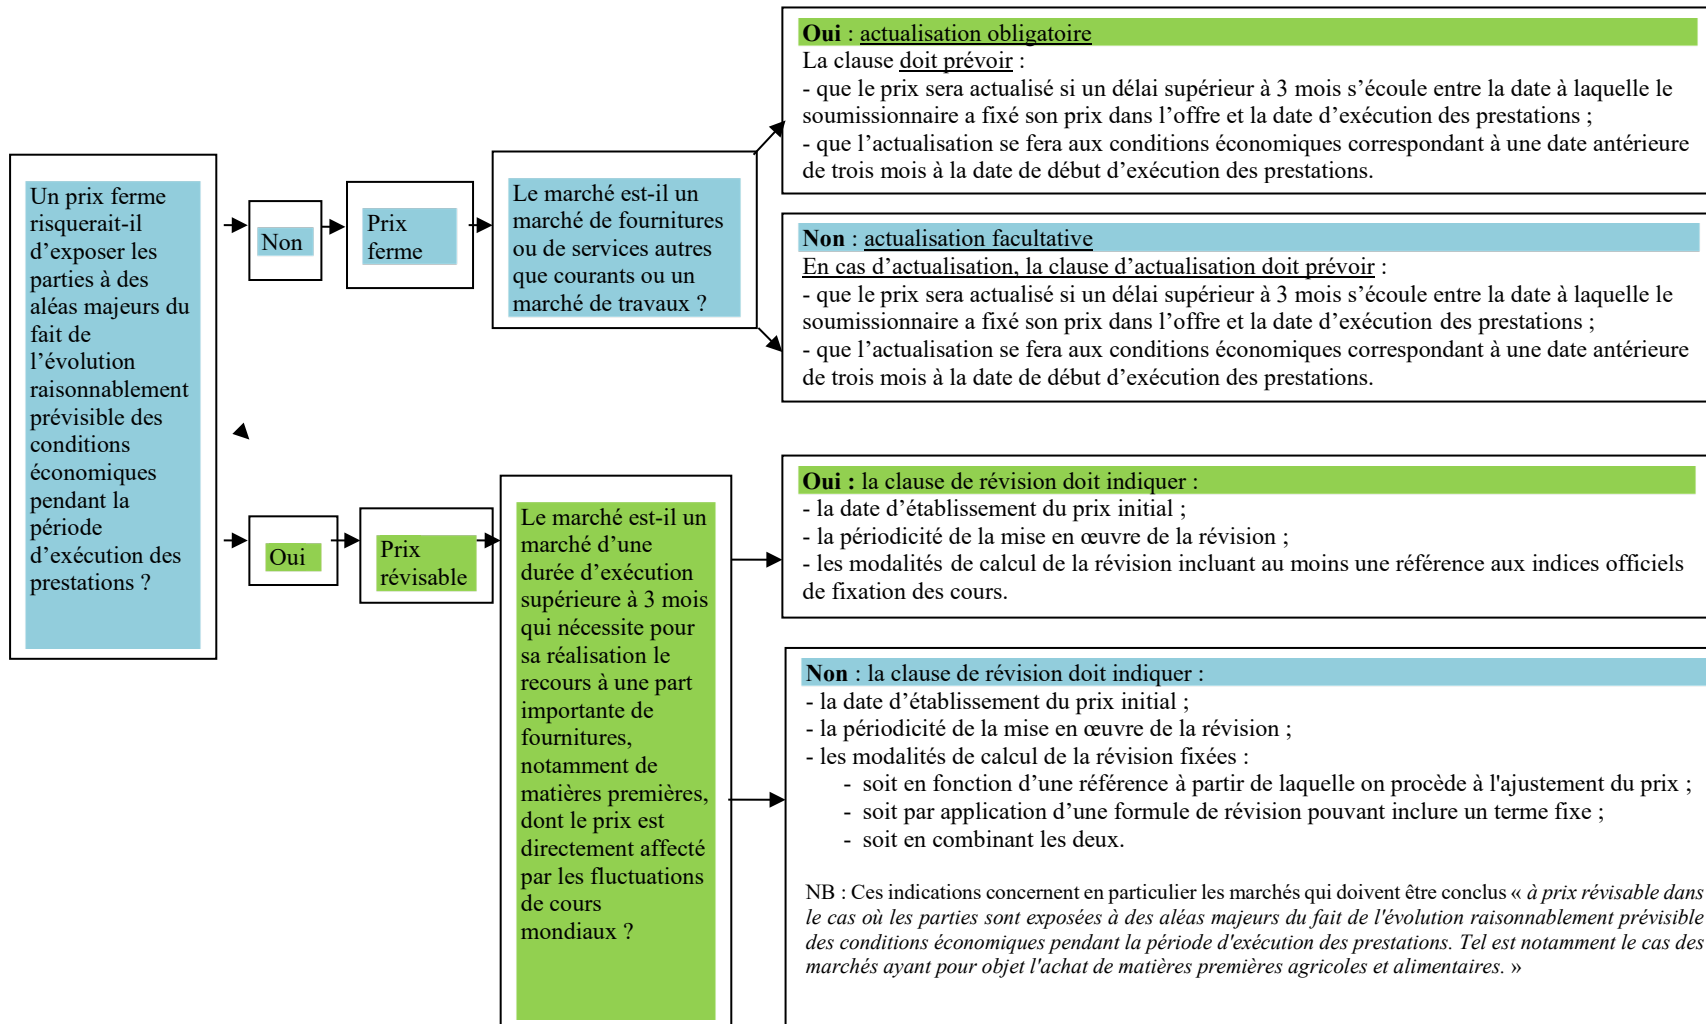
Un prix ferme risquerait-il d'exposer les parties à des aléas majeurs du fait de l'évolution raisonnablement prévisible des conditions économiques pendant la période d'exécution des prestations ?

Non

Prix ferme

Le marché est-il un marché de fournitures ou de services autres que courants ou un marché de travaux ?

Oui : actualisation obligatoire
La clause doit prévoir :
- que le prix sera actualisé si un délai supérieur à 3 mois s'écoule entre la date à laquelle le soumissionnaire a fixé son prix dans l'offre et la date d'exécution des prestations ;
- que l'actualisation se fera aux conditions économiques correspondant à une date antérieure de trois mois à la date de début d'exécution des prestations.

Non : actualisation facultative
En cas d'actualisation, la clause d'actualisation doit prévoir :
- que le prix sera actualisé si un délai supérieur à 3 mois s'écoule entre la date à laquelle le soumissionnaire a fixé son prix dans l'offre et la date d'exécution des prestations ;
- que l'actualisation se fera aux conditions économiques correspondant à une date antérieure de trois mois à la date de début d'exécution des prestations.

Oui

Prix révisable

Le marché est-il un marché d'une durée d'exécution supérieure à 3 mois qui nécessite pour sa réalisation le recours à une part importante de fournitures, notamment de matières premières, dont le prix est directement affecté par les fluctuations de cours mondiaux ?

Oui : la clause de révision doit indiquer :
- la date d'établissement du prix initial ;
- la périodicité de la mise en œuvre de la révision ;
- les modalités de calcul de la révision incluant au moins une référence aux indices officiels de fixation des cours.

Non : la clause de révision doit indiquer :
- la date d'établissement du prix initial ;
- la périodicité de la mise en œuvre de la révision ;
- les modalités de calcul de la révision fixées :
- soit en fonction d'une référence à partir de laquelle on procède à l'ajustement du prix ;
- soit par application d'une formule de révision pouvant inclure un terme fixe ;
- soit en combinant les deux.

NB : Ces indications concernent en particulier les marchés qui doivent être conclus « à prix révisable dans le cas où les parties sont exposées à des aléas majeurs du fait de l'évolution raisonnablement prévisible des conditions économiques pendant la période d'exécution des prestations. Tel est notamment le cas des marchés ayant pour objet l'achat de matières premières agricoles et alimentaires. »